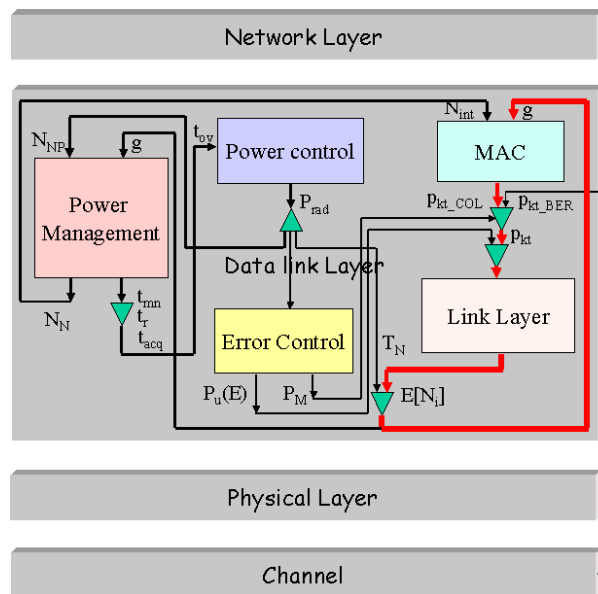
Network Layer

$N_{int}$
g
$N_{NP}$
g
$t_{ov}$
Power control
MAC
Power Management
$P_{rad}$
$p_{kt\_COL}$
$p_{kt\_BER}$
$p_{kt}$
Data link Layer
$N_N$
$t_{mn}$
$t_r$
$t_{acq}$
Error Control
$T_N$
Link Layer
$P_u(E)$
$P_M$
$E[N_i]$

Physical Layer

Channel